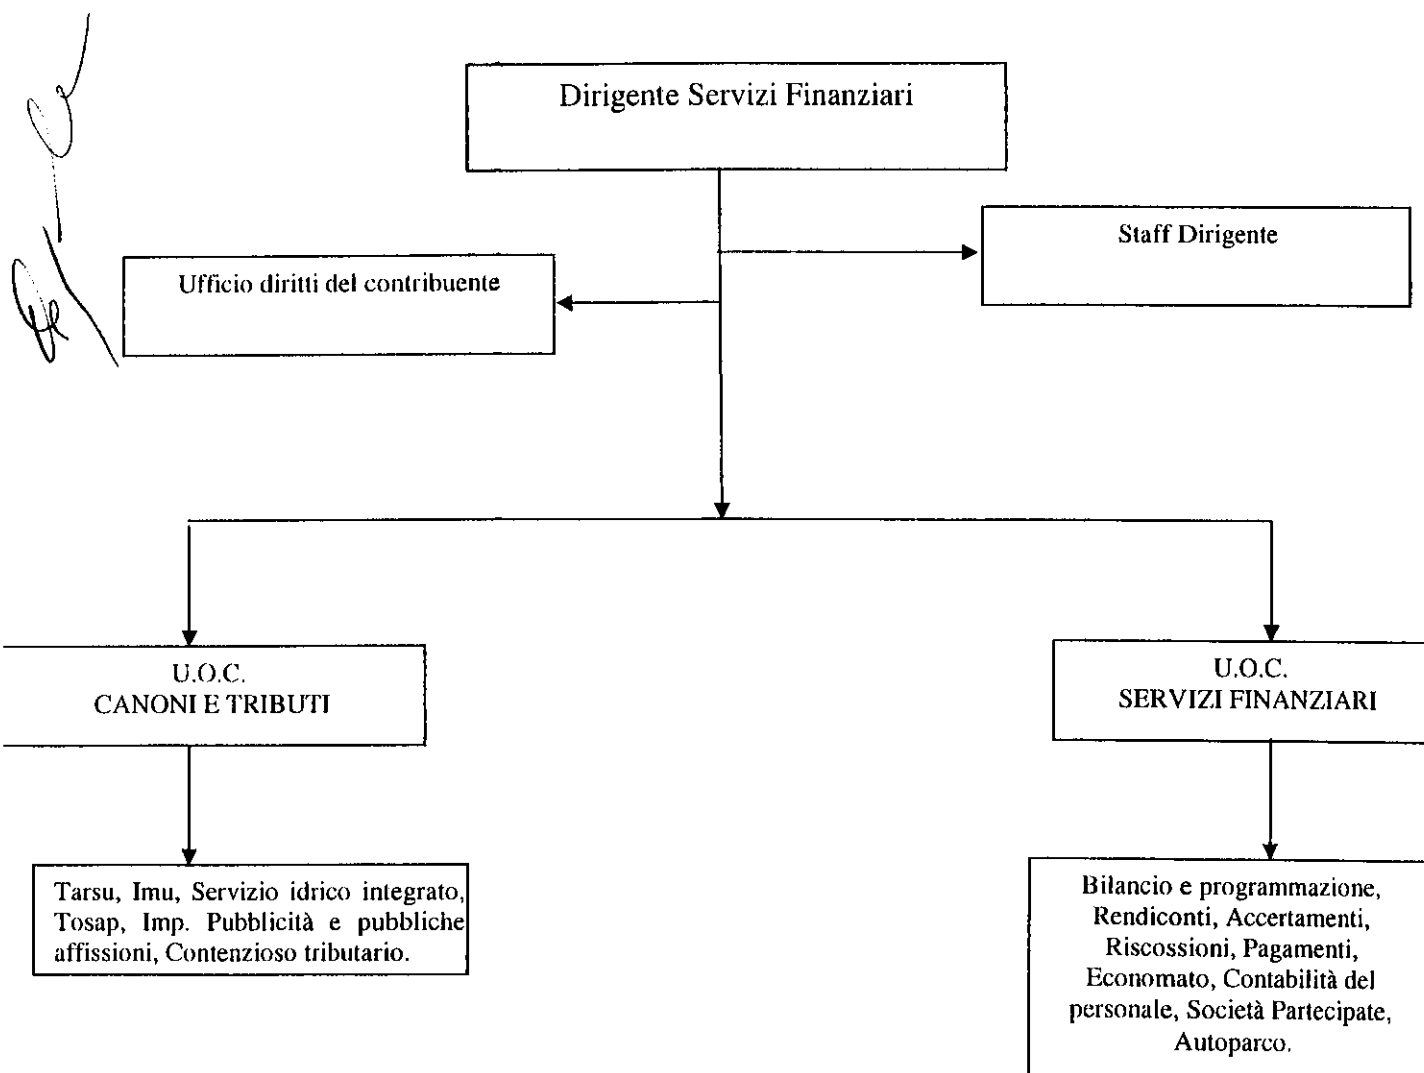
Dirigente Servizi Finanziari

Staff Dirigente

Ufficio diritti del contribuente

U.O.C.
CANONI E TRIBUTI

U.O.C.
SERVIZI FINANZIARI

Tarsu, Imu, Servizio idrico integrato, Tosap, Imp. Pubblicità e pubbliche affissioni, Contenzioso tributario.

Bilancio e programmazione, Rendiconti, Accertamenti, Riscossioni, Pagamenti, Economato, Contabilità del personale, Società Partecipate, Autoparco.